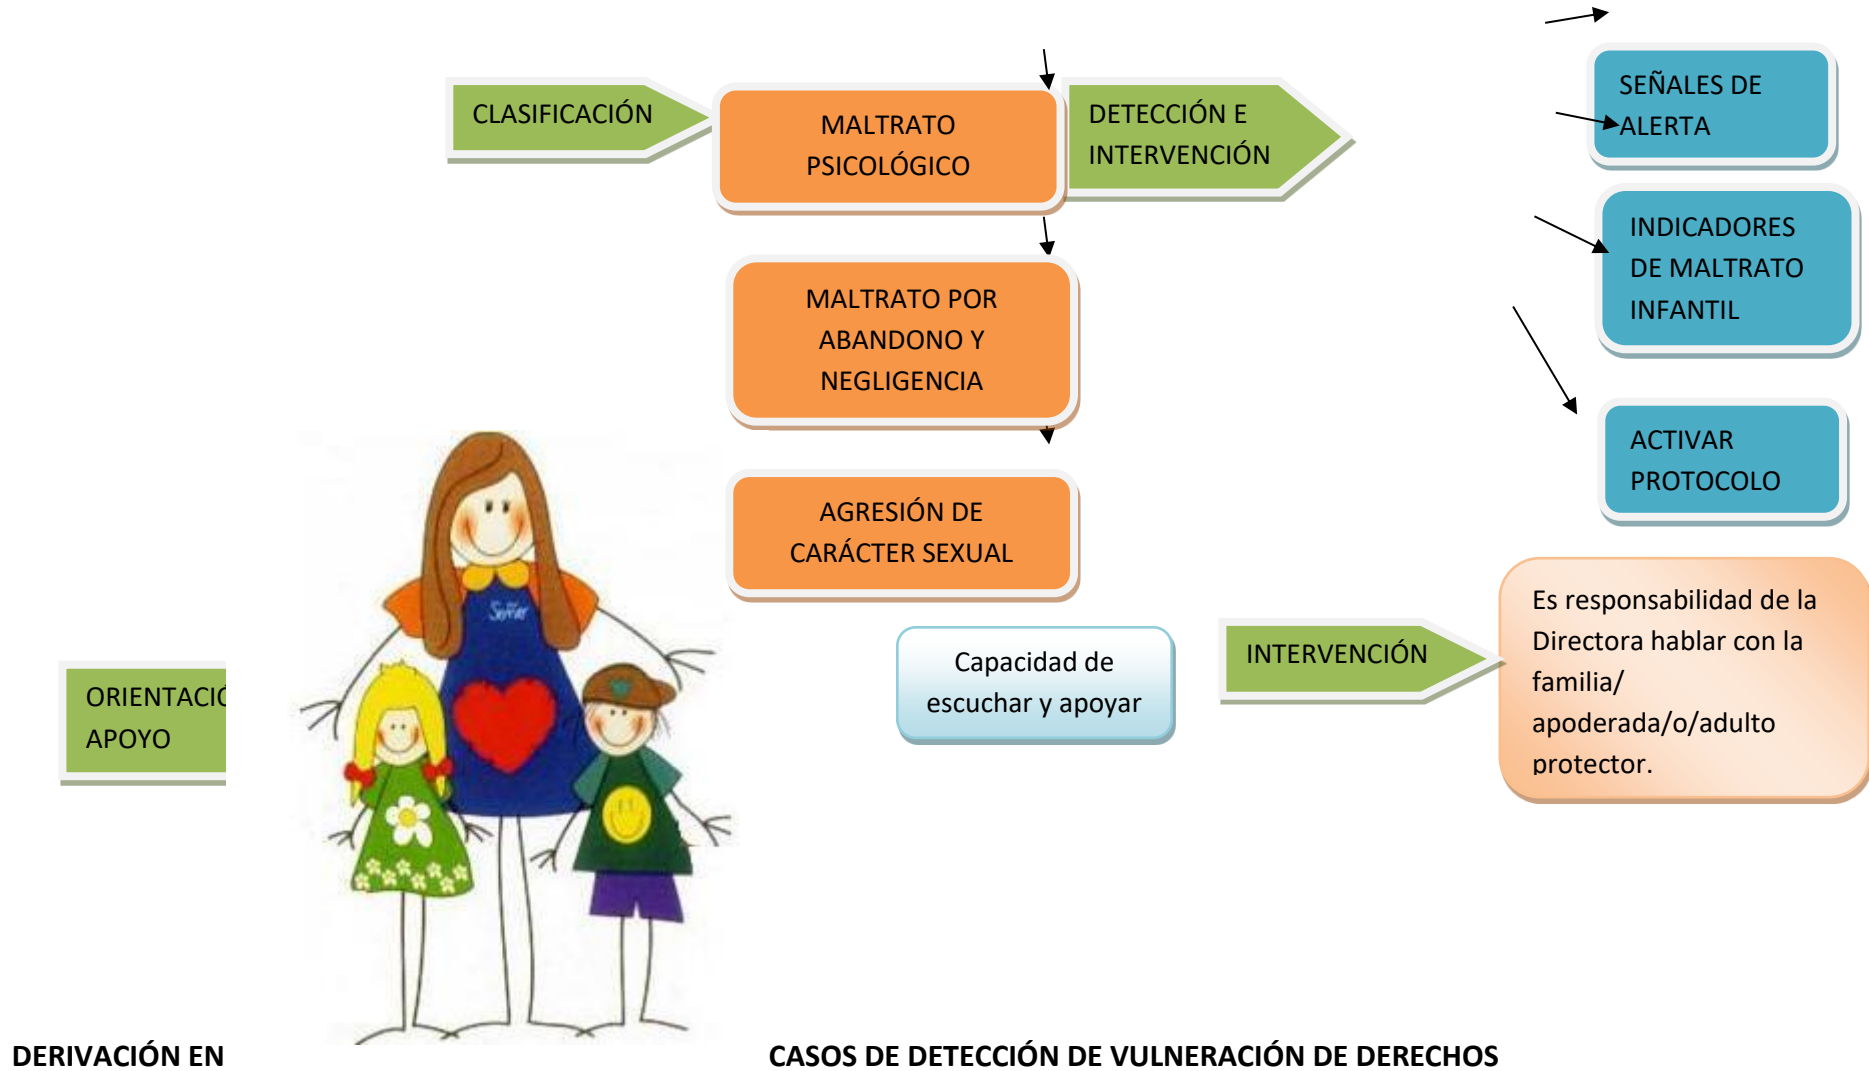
CLASIFICACIÓN

MALTRATO PSICOLÓGICO

DETECCIÓN E INTERVENCIÓN

SEÑALES DE ALERTA

INDICADORES DE MALTRATO INFANTIL

MALTRATO POR ABANDONO Y NEGLIGENCIA

ACTIVAR PROTOCOLO

AGRESIÓN DE CARÁCTER SEXUAL

Señor

Capacidad de escuchar y apoyar

INTERVENCIÓN

Es responsabilidad de la Directora hablar con la familia/ apoderada/o/adulto protector.

ORIENTACIÓ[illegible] APOYO

DERIVACIÓN EN

CASOS DE DETECCIÓN DE VULNERACIÓN DE DERECHOS